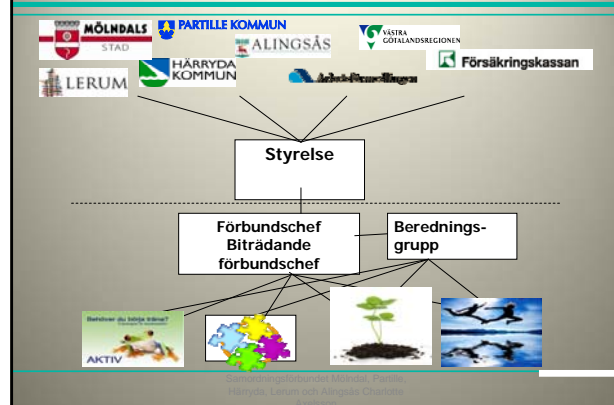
MÖLNDALS STAD
PARTILLE KOMMUN
ALINGSÅS
VÄSTRA GÖTALANDSREGIONEN
Försäkringskassan
LERUM
HÄRRYDA KOMMUN
Arbetsförmedlingen

Styrelse

Förbundschef
Biträdande
förbundschef

Berednings-
grupp

Behöver du börja träna?
AKTIV

Samordningsförbundet Mölndal, Partille, Härryda, Lerum och Alingsås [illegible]